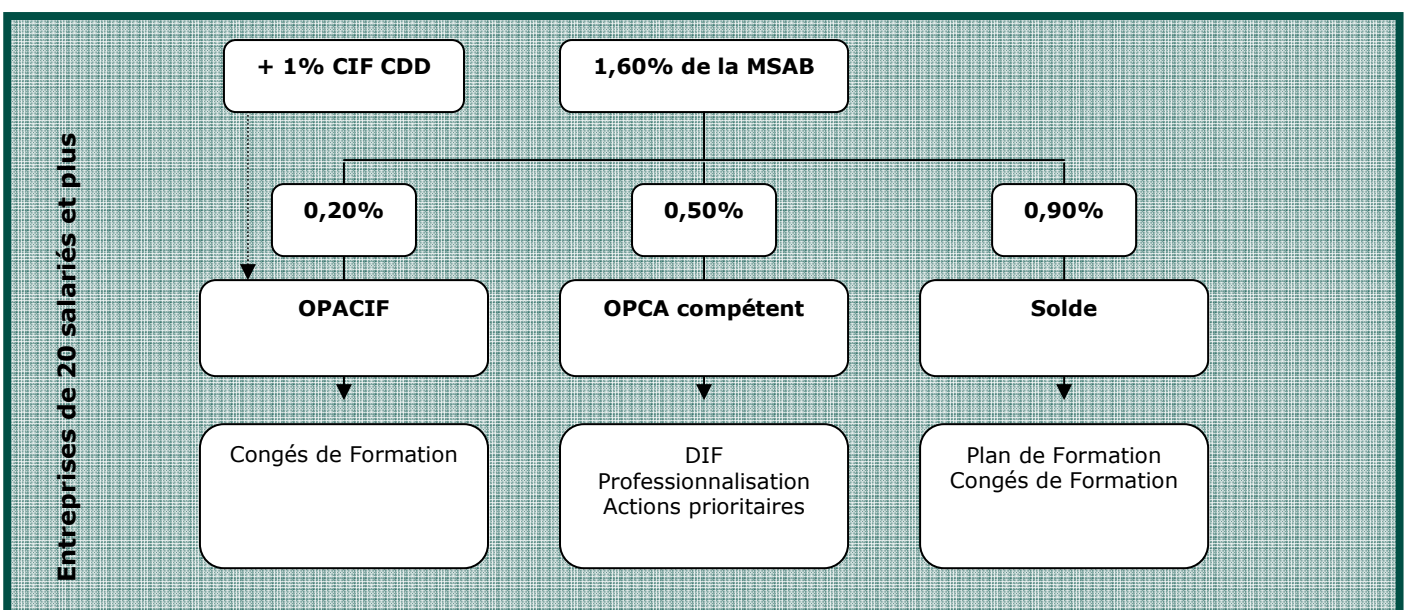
Entreprises de 20 salariés et plus

+ 1% CIF CDD

1,60% de la MSAB

0,20%

0,50%

0,90%

OPACIF

OPCA compétent

Solde

Congés de Formation

DIF
Professionnalisation
Actions prioritaires

Plan de Formation
Congés de Formation